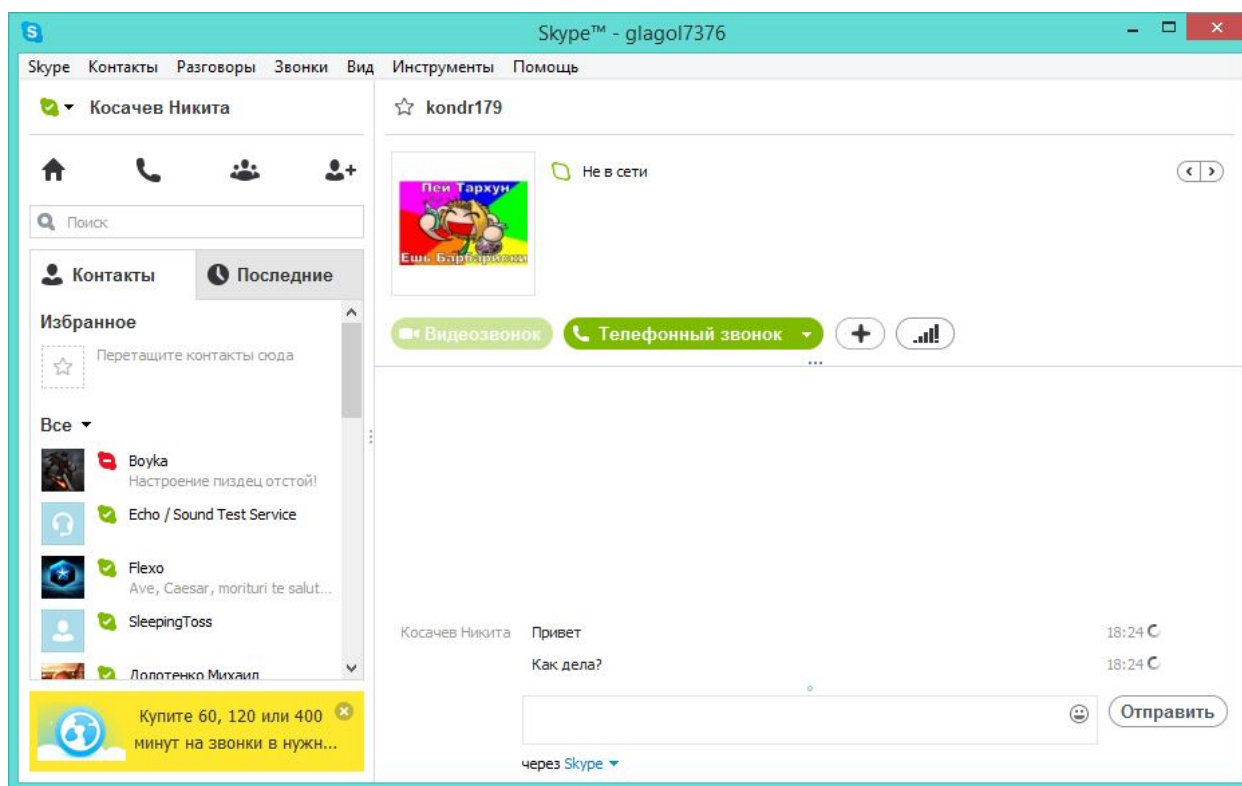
Skype™ - glagol7376

Skype Контакты Разговоры Звонки Вид Инструменты Помощь

Косачев Никита

Поиск

Контакты Последние

Избранное

Перетащите контакты сюда

Все

Boyka
Настроение пиздец отстой!

Echo / Sound Test Service

Flexo
Ave, Caesar, morituri te salut...

SleepingToss

Долотенко Михаил

Купите 60, 120 или 400 минут на звонки в нужн...

kondr179

Пей Тархун
Ешь Барбариски

Не в сети

Видеозвонок Телефонный звонок

Косачев Никита Привет 18:24
Как дела? 18:24

Отправить

через Skype